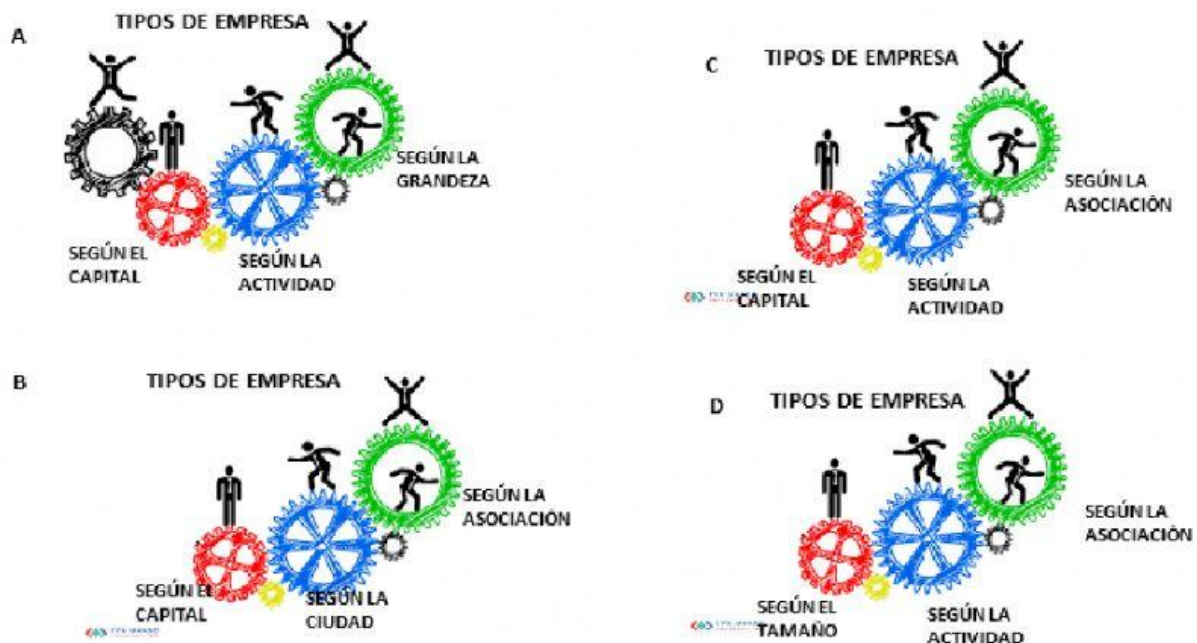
A

TIPOS DE EMPRESA

SEGÚN LA GRANDEZA

SEGÚN EL CAPITAL

SEGÚN LA ACTIVIDAD

C

TIPOS DE EMPRESA

SEGÚN LA ASOCIACIÓN

SEGÚN EL CAPITAL

SEGÚN LA ACTIVIDAD

B

TIPOS DE EMPRESA

SEGÚN LA ASOCIACIÓN

SEGÚN EL CAPITAL

SEGÚN LA CIUDAD

D

TIPOS DE EMPRESA

SEGÚN LA ASOCIACIÓN

SEGÚN EL TAMAÑO

SEGÚN LA ACTIVIDAD